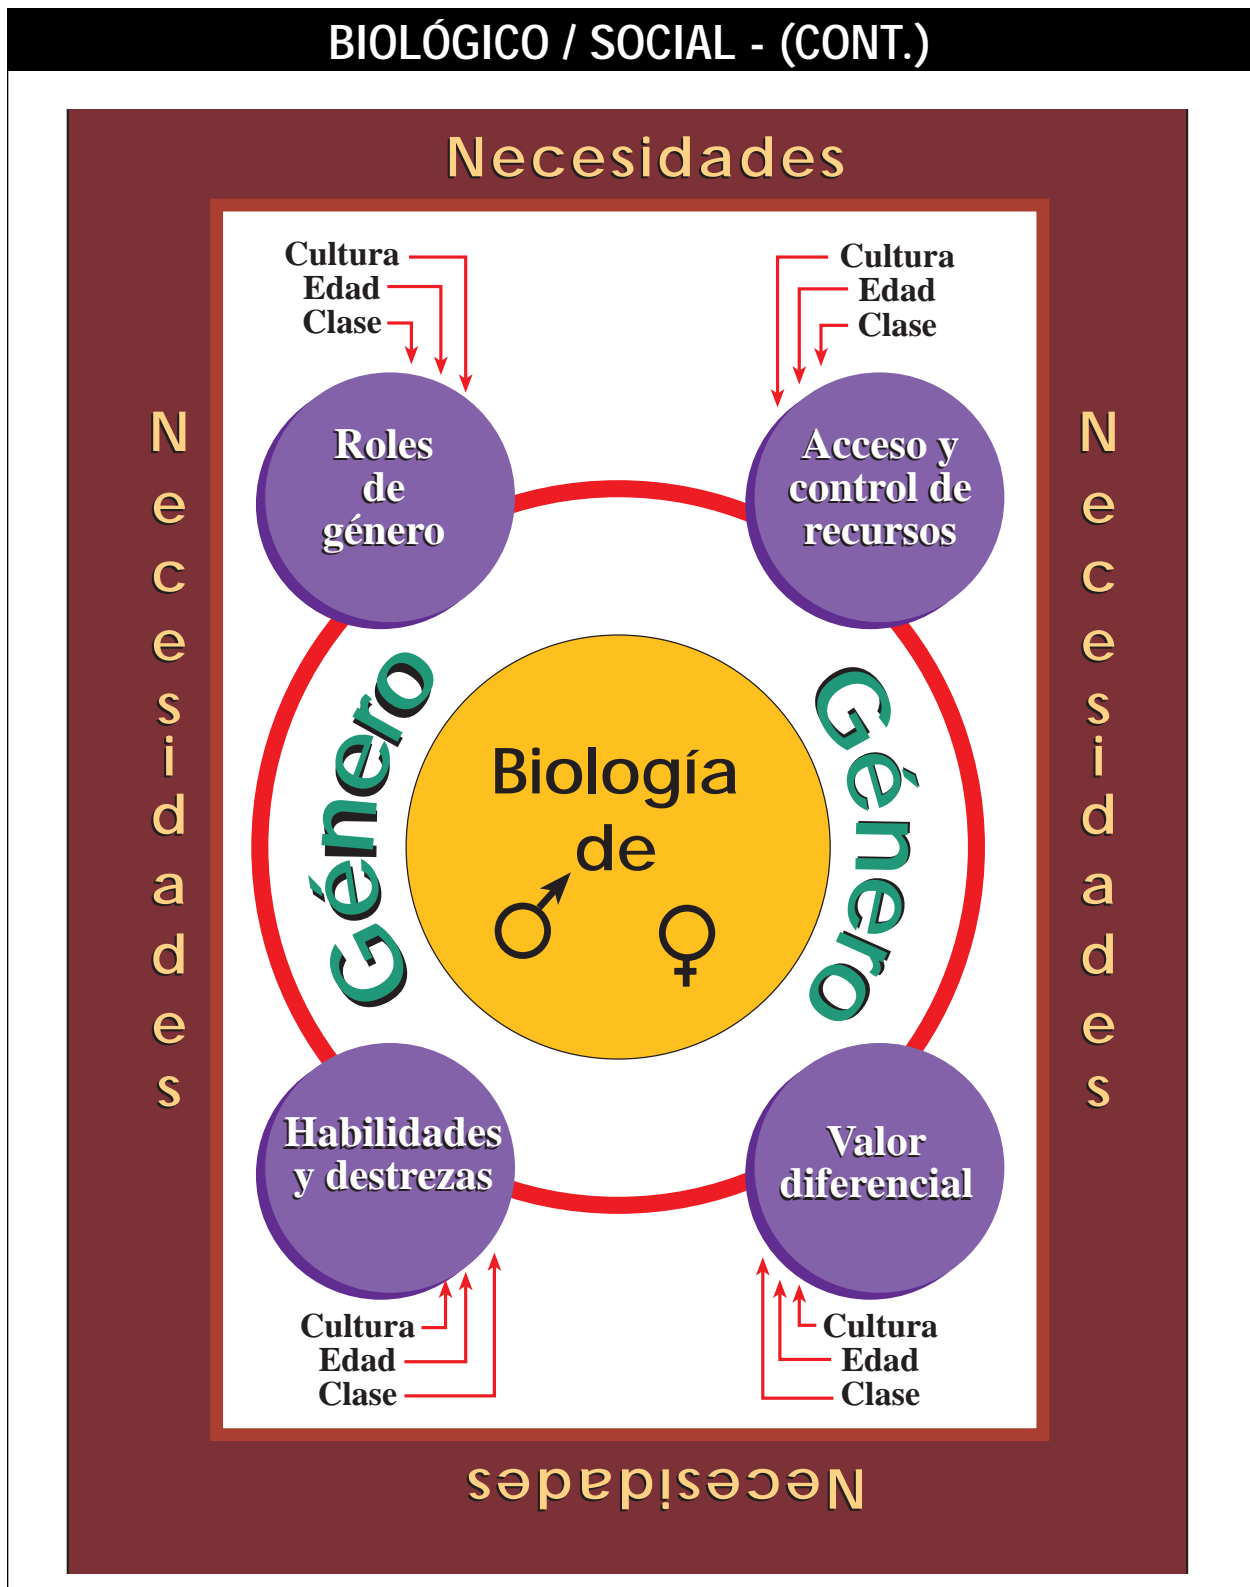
BIOLÓGICO / SOCIAL - (CONT.)

Necesidades

Necesidades

Necesidades

Necesidades

Cultura
Edad
Clase

Roles de género

Cultura
Edad
Clase

Acceso y control de recursos

Género

Biología de ♂ ♀

Género

Habilidades y destrezas

Cultura
Edad
Clase

Valor diferencial

Cultura
Edad
Clase